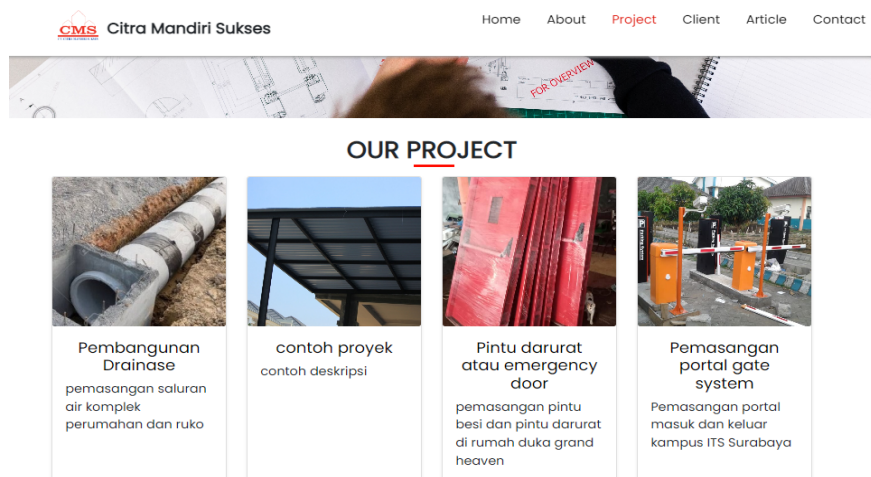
CMS Citra Mandiri Sukses

Home About Project Client Article Contact

FOR OVERVIEW

OUR PROJECT

Pembangunan Drainase
pemasangan saluran air komplek perumahan dan ruko

contoh proyek
contoh deskripsi

Pintu darurat atau emergency door
pemasangan pintu besi dan pintu darurat di rumah duka grand heaven

Pemasangan portal gate system
Pemasangan portal masuk dan keluar kampus ITS Surabaya